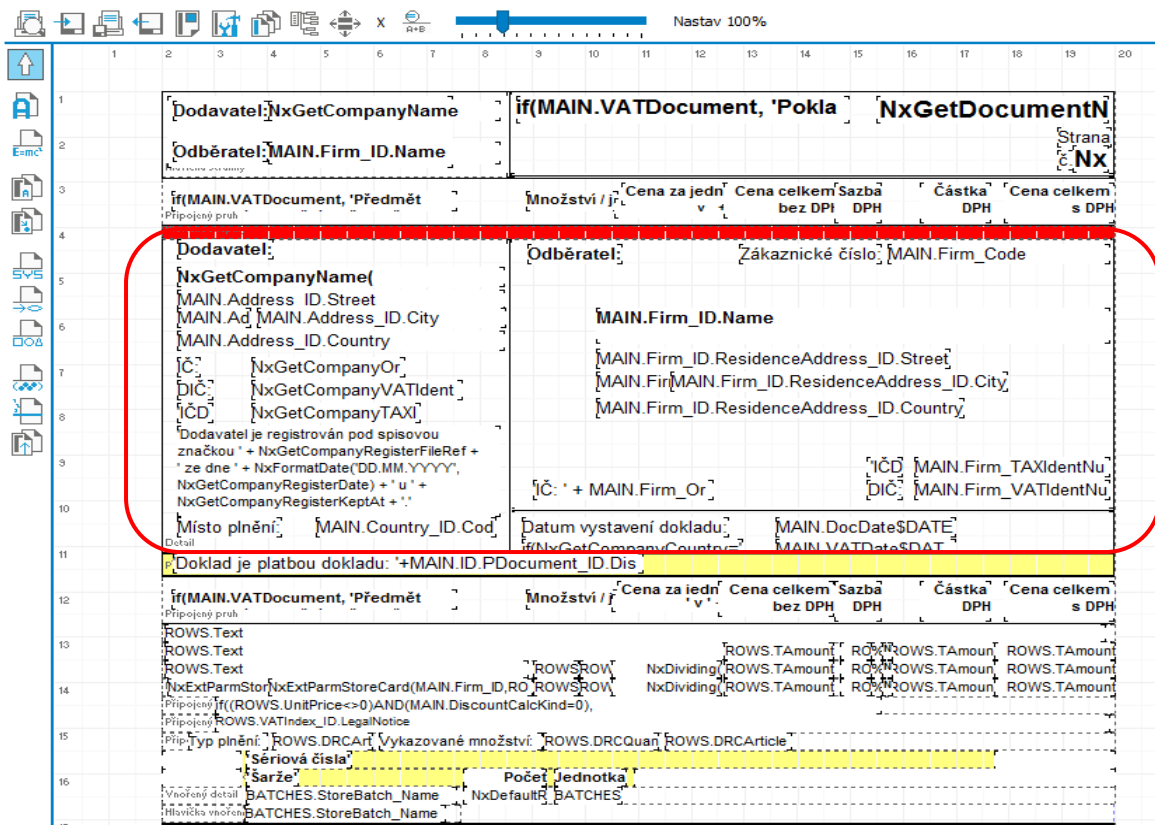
x Nastav 100%

1 2 3 4 5 6 7 8 9 10 11 12 13 14 15 16 17 18 19 20

Dodavatel: NxGetCompanyName
Odběratel: MAIN.Firm_ID.Name
if(MAIN.VATDocument, 'Pokla
NxGetDocumentN
Strana
č. Nx

if(MAIN.VATDocument, 'Předmět
Připojený pruh
Množství / j
Cena za jedn v
Cena celkem bez DPH
Sazba DPH
Částka DPH
Cena celkem s DPH

Dodavatel:
NxGetCompanyName(
MAIN.Address_ID.Street
MAIN.Ad MAIN.Address_ID.City
MAIN.Address_ID.Country
IČ NxGetCompanyOr
DIČ NxGetCompanyVATIdent
IČD NxGetCompanyTAXI
'Dodavatel je registrován pod spisovou značkou ' + NxGetCompanyRegisterFileRef + ' ze dne ' + NxFormatDate('DD.MM.YYYY', NxGetCompanyRegisterDate) + ' u ' + NxGetCompanyRegisterKeptAt + '.'
Odběratel:
Zákaznické číslo MAIN.Firm_Code
MAIN.Firm_ID.Name
MAIN.Firm_ID.ResidenceAddress_ID.Street
MAIN.Fir MAIN.Firm_ID.ResidenceAddress_ID.City
MAIN.Firm_ID.ResidenceAddress_ID.Country
IČD MAIN.Firm_TAXIdentNu
IČ: ' + MAIN.Firm_Or
DIČ MAIN.Firm_VATIdentNu
Místo plnění: MAIN.Country_ID.Cod
Detail
Datum vystavení dokladu: MAIN.DocDate$DATE
if(NxGetCompanyCountry= MAIN.VATDate$DAT

Doklad je platbou dokladu: '+MAIN.ID.PDocument_ID.Dis

if(MAIN.VATDocument, 'Předmět
Připojený pruh
Množství / j
Cena za jedn v
Cena celkem bez DPH
Sazba DPH
Částka DPH
Cena celkem s DPH

ROWS.Text
ROWS.Text ROWS.TAmount RO% ROWS.TAmoun ROWS.TAmount
ROWS.Text ROWS ROW NxDividing( ROWS.TAmount RO% ROWS.TAmoun ROWS.TAmount
NxExtParmStor NxExtParmStoreCard(MAIN.Firm_ID,RO ROWS ROW NxDividing( ROWS.TAmount RO% ROWS.TAmoun ROWS.TAmount
Připojený f((ROWS.UnitPrice<>0)AND(MAIN.DiscountCalcKind=0),
Připojený ROWS.VATIndex_ID.LegalNotice
Přip Typ plnění: ROWS.DRCArt Vykazované množství: ROWS.DRCQuan ROWS.DRCArticle
Sériová čísla
Šarže Počet Jednotka
Vnořený detail BATCHES.StoreBatch_Name NxDefaultR BATCHES
Hlavička vnořen BATCHES.StoreBatch_Name